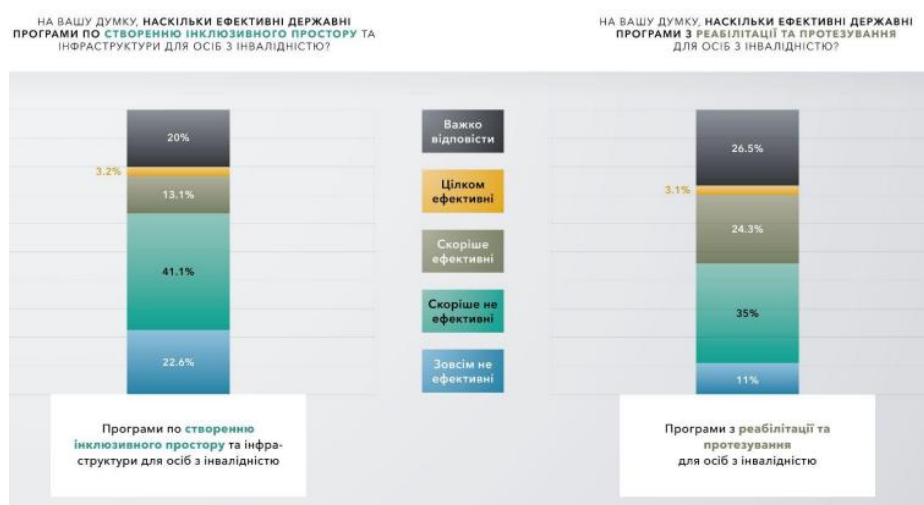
НА ВАШУ ДУМКУ, НАСКІЛЬКИ ЕФЕКТИВНІ ДЕРЖАВНІ ПРОГРАМИ ПО СТВОРЕННЮ ІНКЛЮЗИВНОГО ПРОСТОРУ ТА ІНФРАСТРУКТУРИ ДЛЯ ОСІБ З ІНВАЛІДНІСТЮ?

20%

3.2%

13.1%

41.1%

22.6%

Програми по створенню інклюзивного простору та інфраструктури для осіб з інвалідністю

Важко відповісти

Цілком ефективні

Скоріше ефективні

Скоріше не ефективні

Зовсім не ефективні

НА ВАШУ ДУМКУ, НАСКІЛЬКИ ЕФЕКТИВНІ ДЕРЖАВНІ ПРОГРАМИ З РЕАБІЛІТАЦІЇ ТА ПРОТЕЗУВАННЯ ДЛЯ ОСІБ З ІНВАЛІДНІСТЮ?

26.5%

3.1%

24.3%

35%

11%

Програми з реабілітації та протезування для осіб з інвалідністю